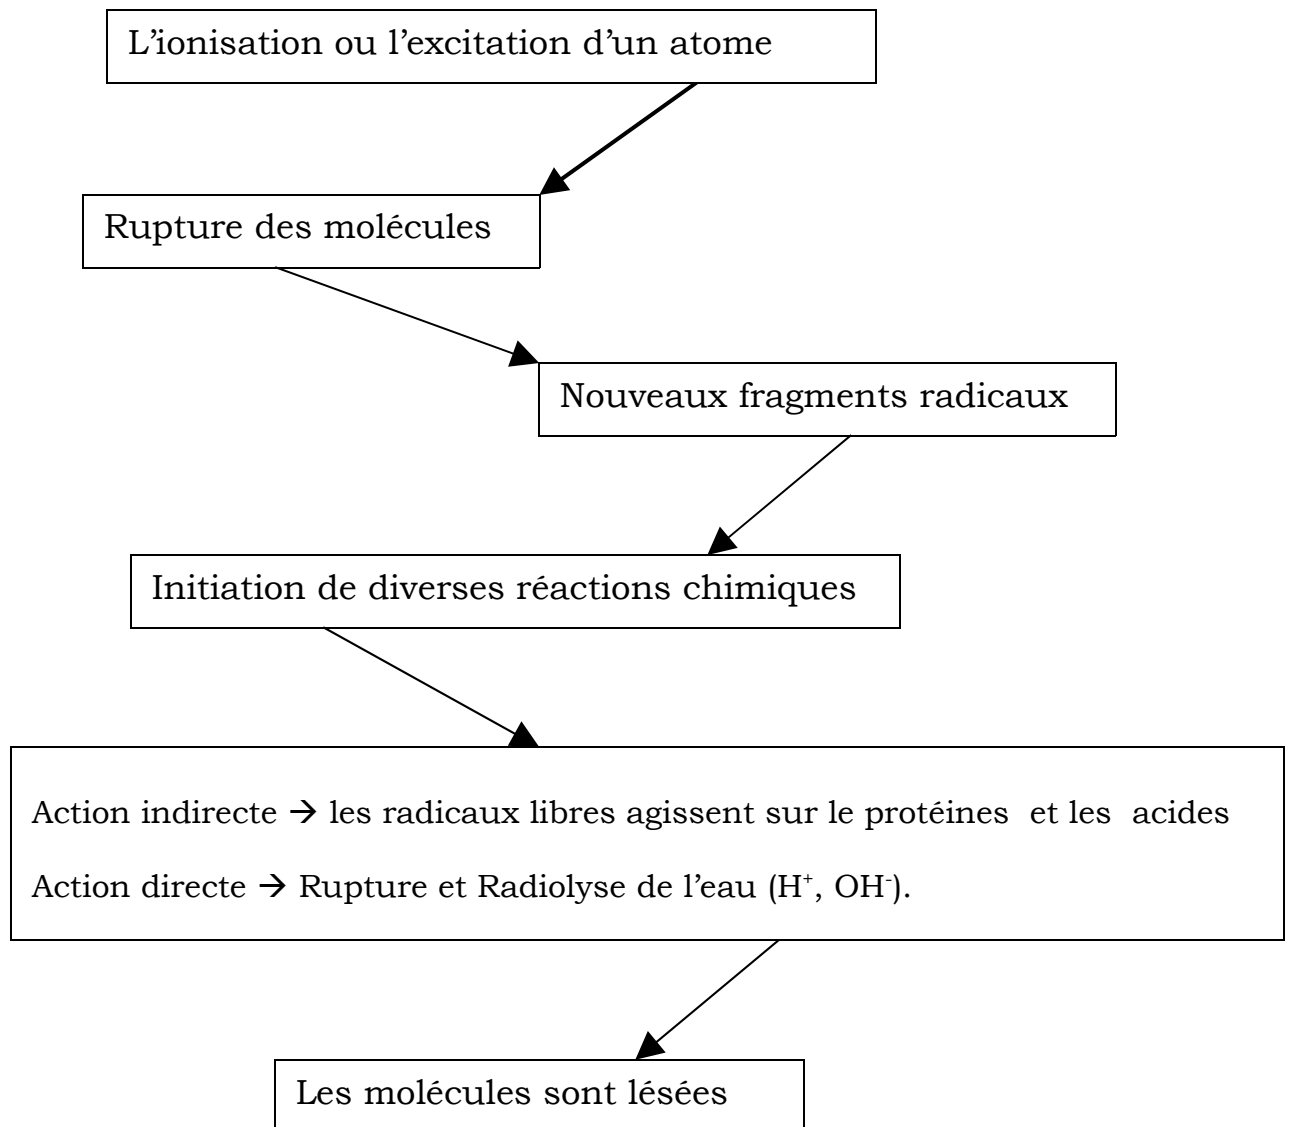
L’ionisation ou l’excitation d’un atome

Rupture des molécules

Nouveaux fragments radicaux

Initiation de diverses réactions chimiques

Action indirecte → les radicaux libres agissent sur le protéines et les acides

Action directe → Rupture et Radiolyse de l’eau ($H^+$, $OH^-$).

Les molécules sont lésées